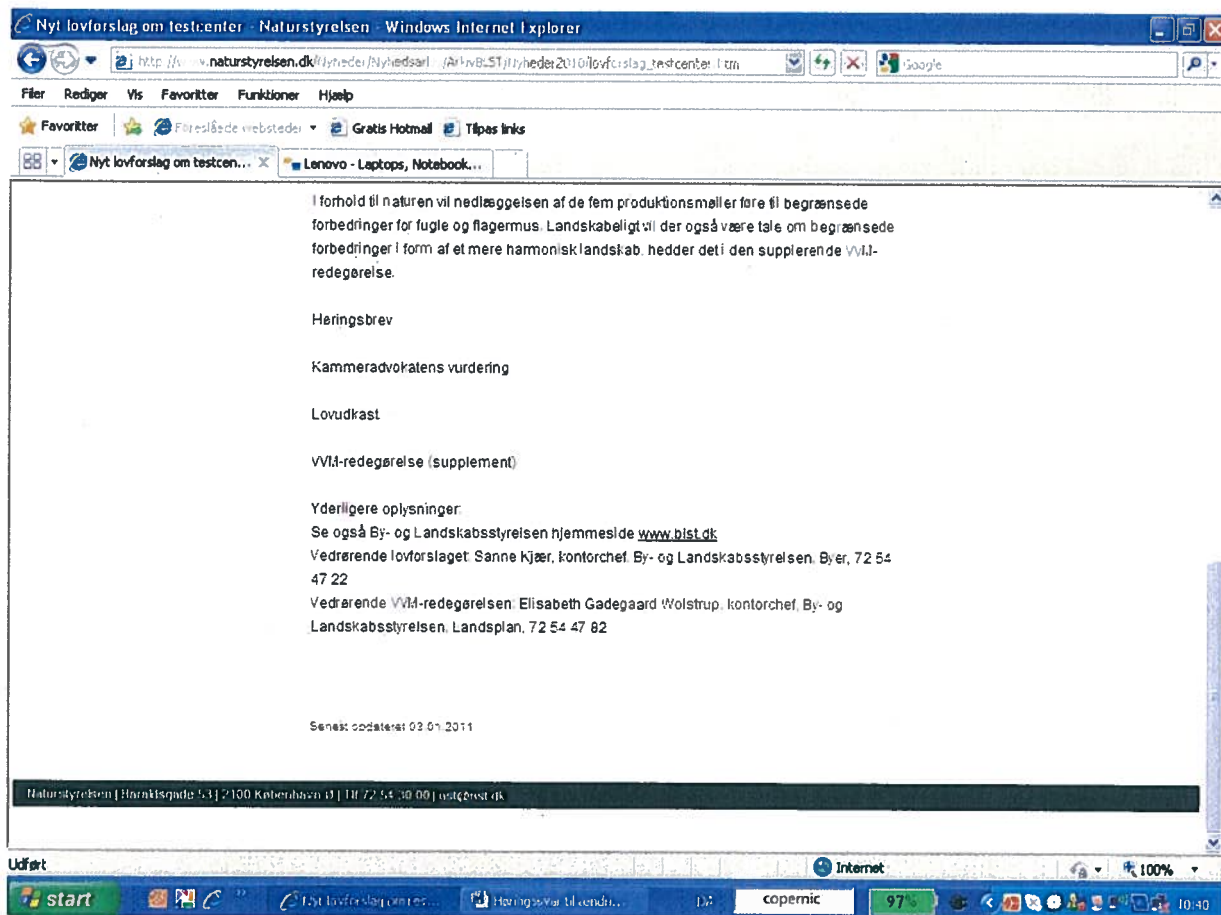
Nyt lovforslag om testcenter - Naturstyrelsen - Windows Internet Explorer

http://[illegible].naturstyrelsen.dk/Nyheder/Nyhedsarl.../ArkivBLST/Nyheder2010/lovforslag_testcenter.htm

Google

Filer Rediger Vis Favoritter Funktioner Hjælp

Favoritter Foreslåede websteder Gratis Hotmail Tilpas links

Nyt lovforslag om testcen...

Lenovo - Laptops, Notebook...

I forhold til naturen vil nedlæggelsen af de fem produktionsmøller føre til begrænsede forbedringer for fugle og flagermus. Landskabeligt vil der også være tale om begrænsede forbedringer i form af et mere harmonisk landskab, hedder det i den supplerende VVM-redegørelse.

Høringsbrev

Kammeradvokatens vurdering

Lovudkast

VVM-redegørelse (supplement)

Yderligere oplysninger:
Se også By- og Landskabsstyrelsen hjemmeside www.blst.dk
Vedrørende lovforslaget: Sanne Kjær, kontorchef, By- og Landskabsstyrelsen, Byer, 72 54 47 22
Vedrørende VVM-redegørelsen: Elisabeth Gadegaard Wolstrup, kontorchef, By- og Landskabsstyrelsen, Landsplan, 72 54 47 82

Senest opdateret 03.01.2011

Naturstyrelsen | Haraldsgade 53 | 2100 København Ø | Tlf 72 54 30 00 | nst@nst.dk

Udført

Internet

100%

start

Nyt lovforslag om tes...

Høringssvar til vendi...

DA

copernic

97%

10:40